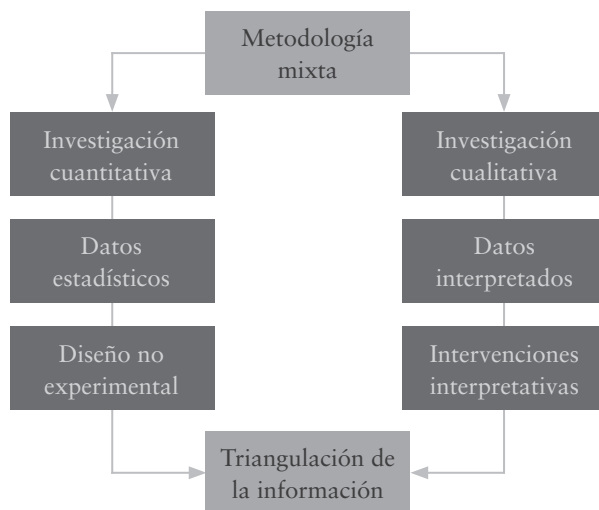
Metodología mixta

Investigación cuantitativa

Datos estadísticos

Diseño no experimental

Investigación cualitativa

Datos interpretados

Intervenciones interpretativas

Triangulación de la información